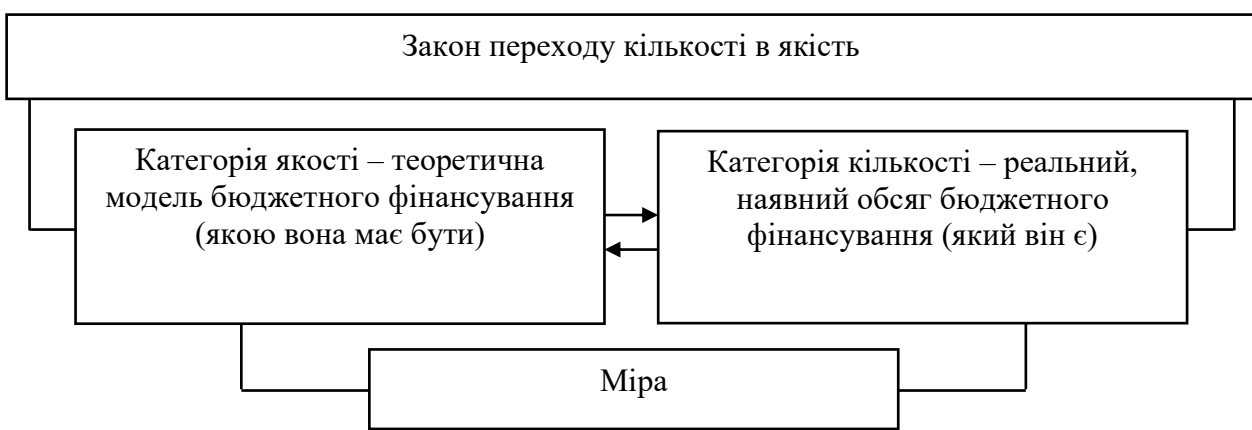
Закон переходу кількості в якість

Категорія якості – теоретична модель бюджетного фінансування (якою вона має бути)

Категорія кількості – реальний, наявний обсяг бюджетного фінансування (який він є)

Міра